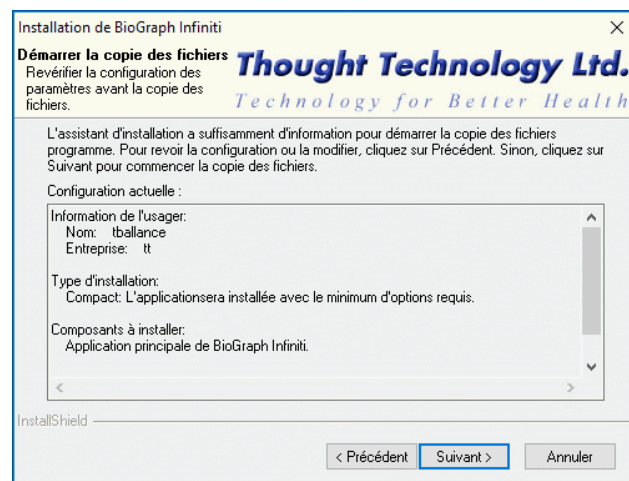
Installation de BioGraph Infiniti

×

Démarrer la copie des fichiers
Revérifier la configuration des paramètres avant la copie des fichiers.

Thought Technology Ltd.
Technology for Better Health

L'assistant d'installation a suffisamment d'information pour démarrer la copie des fichiers programme. Pour revoir la configuration ou la modifier, cliquez sur Précédent. Sinon, cliquez sur Suivant pour commencer la copie des fichiers.

Configuration actuelle :

Information de l'usager:
Nom: tballance
Entreprise: tt

Type d'installation:
Compact: L'applicationsera installée avec le minimum d'options requis.

Composants à installer:
Application principale de BioGraph Infiniti.

InstallShield

< Précédent

Suivant >

Annuler